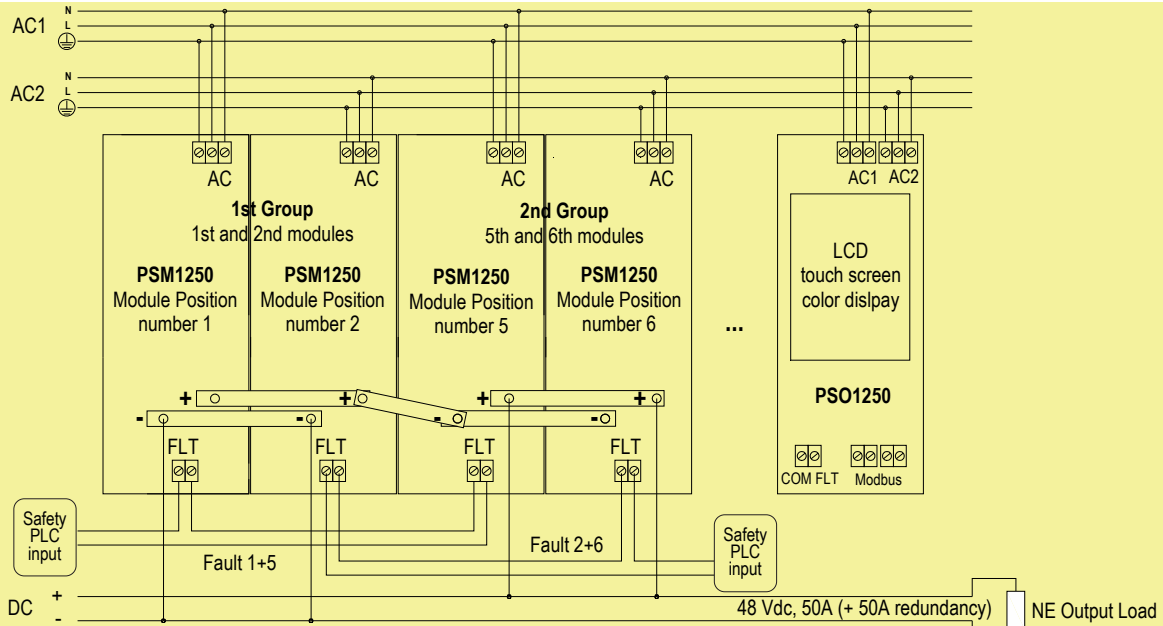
AC1 N L ⏚

AC2 N L ⏚

AC

AC

AC

AC

AC1 AC2

1st Group
1st and 2nd modules

2nd Group
5th and 6th modules

PSM1250
Module Position
number 1

PSM1250
Module Position
number 2

PSM1250
Module Position
number 5

PSM1250
Module Position
number 6

...

LCD
touch screen
color dislpay

PSO1250

+ - + - + - + -

FLT

FLT

FLT

FLT

COM FLT Modbus

Safety
PLC
input

Fault 1+5

Fault 2+6

Safety
PLC
input

DC + -

48 Vdc, 50A (+ 50A redundancy)

NE Output Load